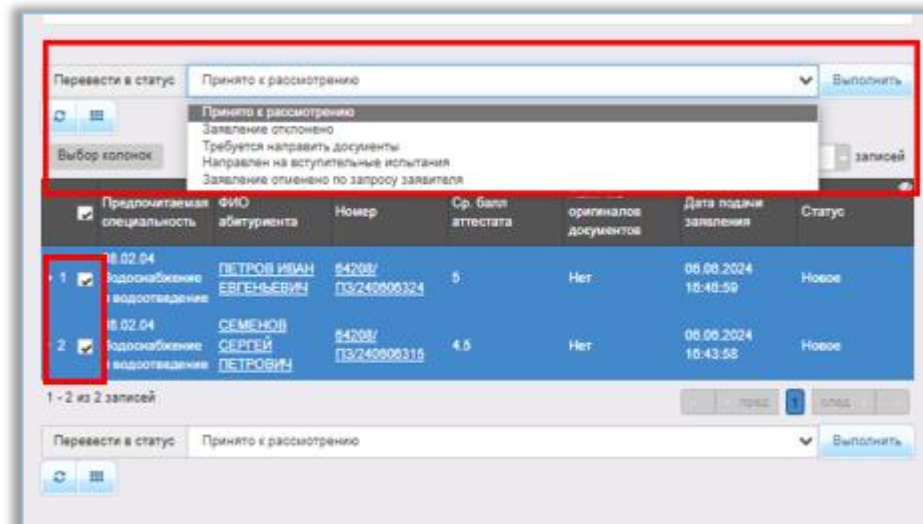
Перевести в статус | Принято к рассмотрению | Выполнить

Принято к рассмотрению
Заявление отклонено
Требуется направить документы
Направлен на вступительные испытания
Заявление отменено по запросу заявителя

Выбор колонок

записей

| | Предпочитаемая специальность | ФИО абитуриента | Номер | Ср. балл аттестата | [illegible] оригиналов документов | Дата подачи заявления | Статус |
|---|---|---|---|---|---|---|---|
| 1 | 08.02.04 Водоснабжение и водоотведение | ПЕТРОВ ИВАН ЕВГЕНЬЕВИЧ | 84208/ ПЗ/240606324 | 5 | Нет | 06.06.2024 16:46:59 | Новое |
| 2 | 08.02.04 Водоснабжение и водоотведение | СЕМЕНОВ СЕРГЕЙ ПЕТРОВИЧ | 84208/ ПЗ/240606316 | 4.5 | Нет | 06.06.2024 16:43:58 | Новое |

1 - 2 из 2 записей

пред. 1 след.

Перевести в статус | Принято к рассмотрению | Выполнить